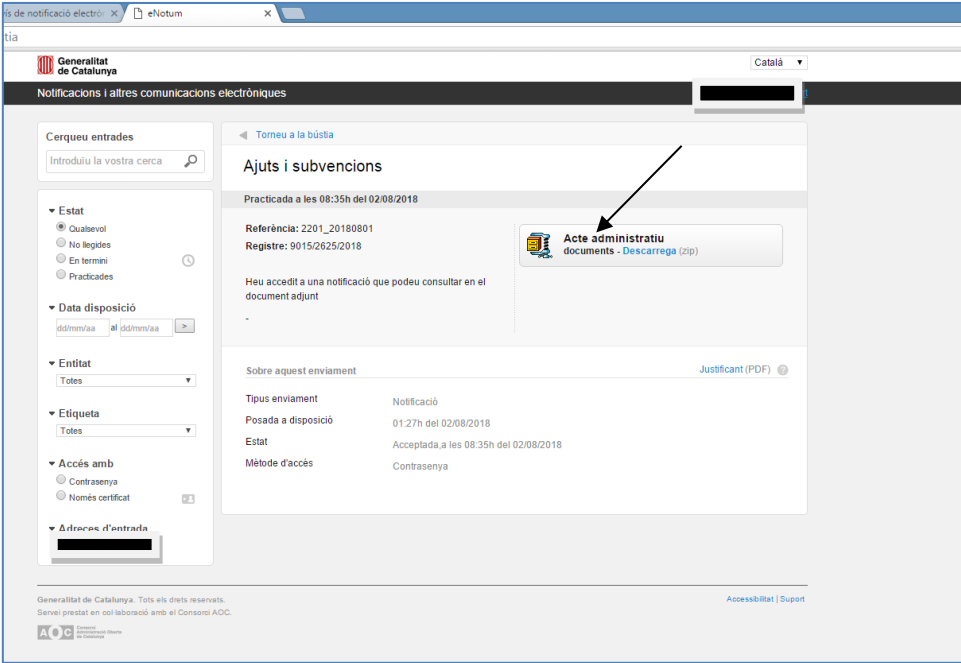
ís de notificació electròn ×
eNotum ×

tia

Generalitat de Catalunya

Català ▼

Notificacions i altres comunicacions electròniques

Cerqueu entrades

Introduïu la vostra cerca

▾ Estat
Qualsevol
No llegides
En termini
Practicades

▾ Data disposició
dd/mm/aa al dd/mm/aa >

▾ Entitat
Totes

▾ Etiqueta
Totes

▾ Accés amb
Contrasenya
Només certificat

▾ Adreces d'entrada

◀ Torneu a la bústia

Ajuts i subvencions

Practicada a les 08:35h del 02/08/2018

Referència: 2201_20180801
Registre: 9015/2625/2018

Heu accedit a una notificació que podeu consultar en el document adjunt

-

Acte administratiu
documents - Descarrega (zip)

Sobre aquest enviament

Justificant (PDF)

| | |
|---|---|
| Tipus enviament | Notificació |
| Posada a disposició | 01:27h del 02/08/2018 |
| Estat | Acceptada,a les 08:35h del 02/08/2018 |
| Mètode d'accès | Contrasenya |

Generalitat de Catalunya. Tots els drets reservats.
Servei prestat en col·laboració amb el Consorci AOC.

Accessibilitat | Suport

AOC Consorci Administració Oberta de Catalunya